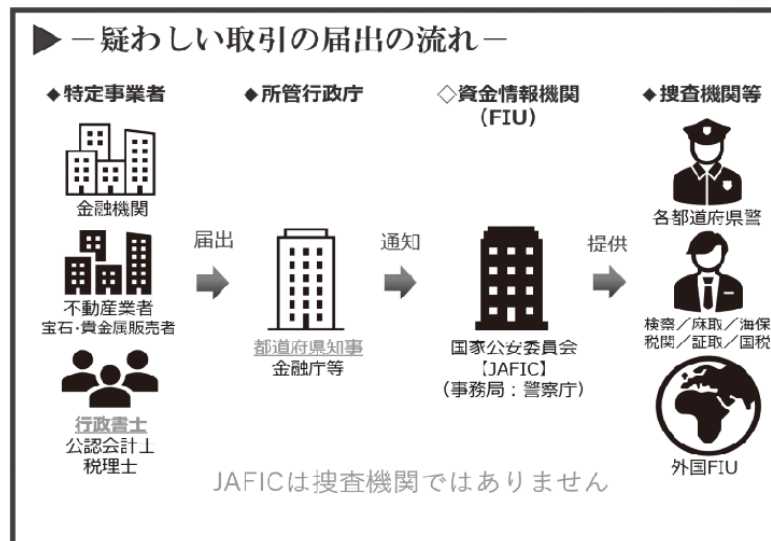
▶ －疑わしい取引の届出の流れ－

◆特定事業者

金融機関

不動産業者
宝石・貴金属販売者

行政書士
公認会計士
税理士

届出

◆所管行政庁

都道府県知事
金融庁等

通知

◇資金情報機関
（FIU）

国家公安委員会
【JAFIC】
（事務局：警察庁）

提供

◆捜査機関等

各都道府県警

検察／麻取／海保
税関／証取／国税

外国FIU

JAFICは捜査機関ではありません